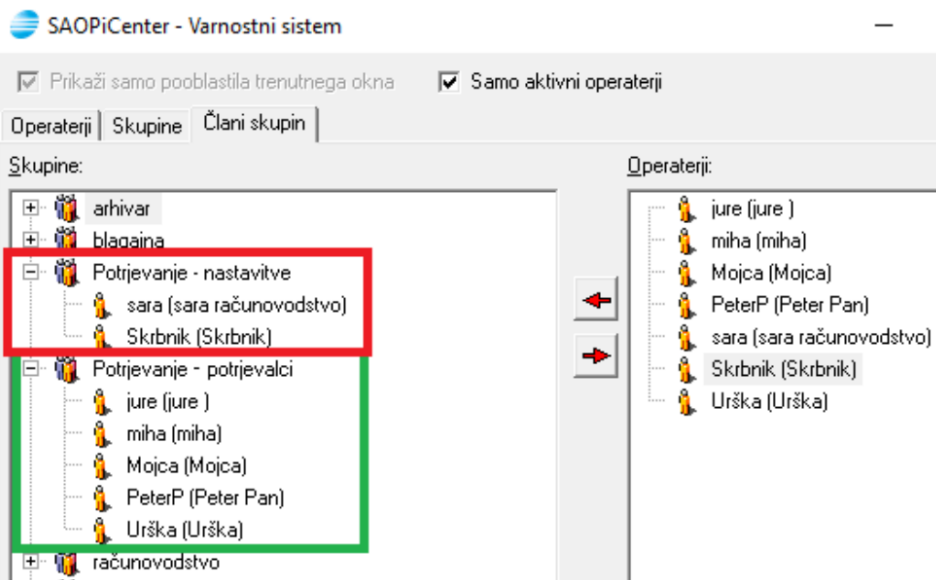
SAOPiCenter - Varnostni sistem

Prikaži samo pooblastila trenutnega okna
Samo aktivni operaterji

Operaterji | Skupine | Člani skupin

Skupine:

arhivar
blagajna
Potrjevanje - nastavitve
sara (sara računovodstvo)
Skrbnik (Skrbnik)
Potrjevanje - potrjevalci
jure (jure )
miha (miha)
Mojca (Mojca)
PeterP (Peter Pan)
Urška (Urška)
računovodstvo

Operaterji:

jure (jure )
miha (miha)
Mojca (Mojca)
PeterP (Peter Pan)
sara (sara računovodstvo)
Skrbnik (Skrbnik)
Urška (Urška)